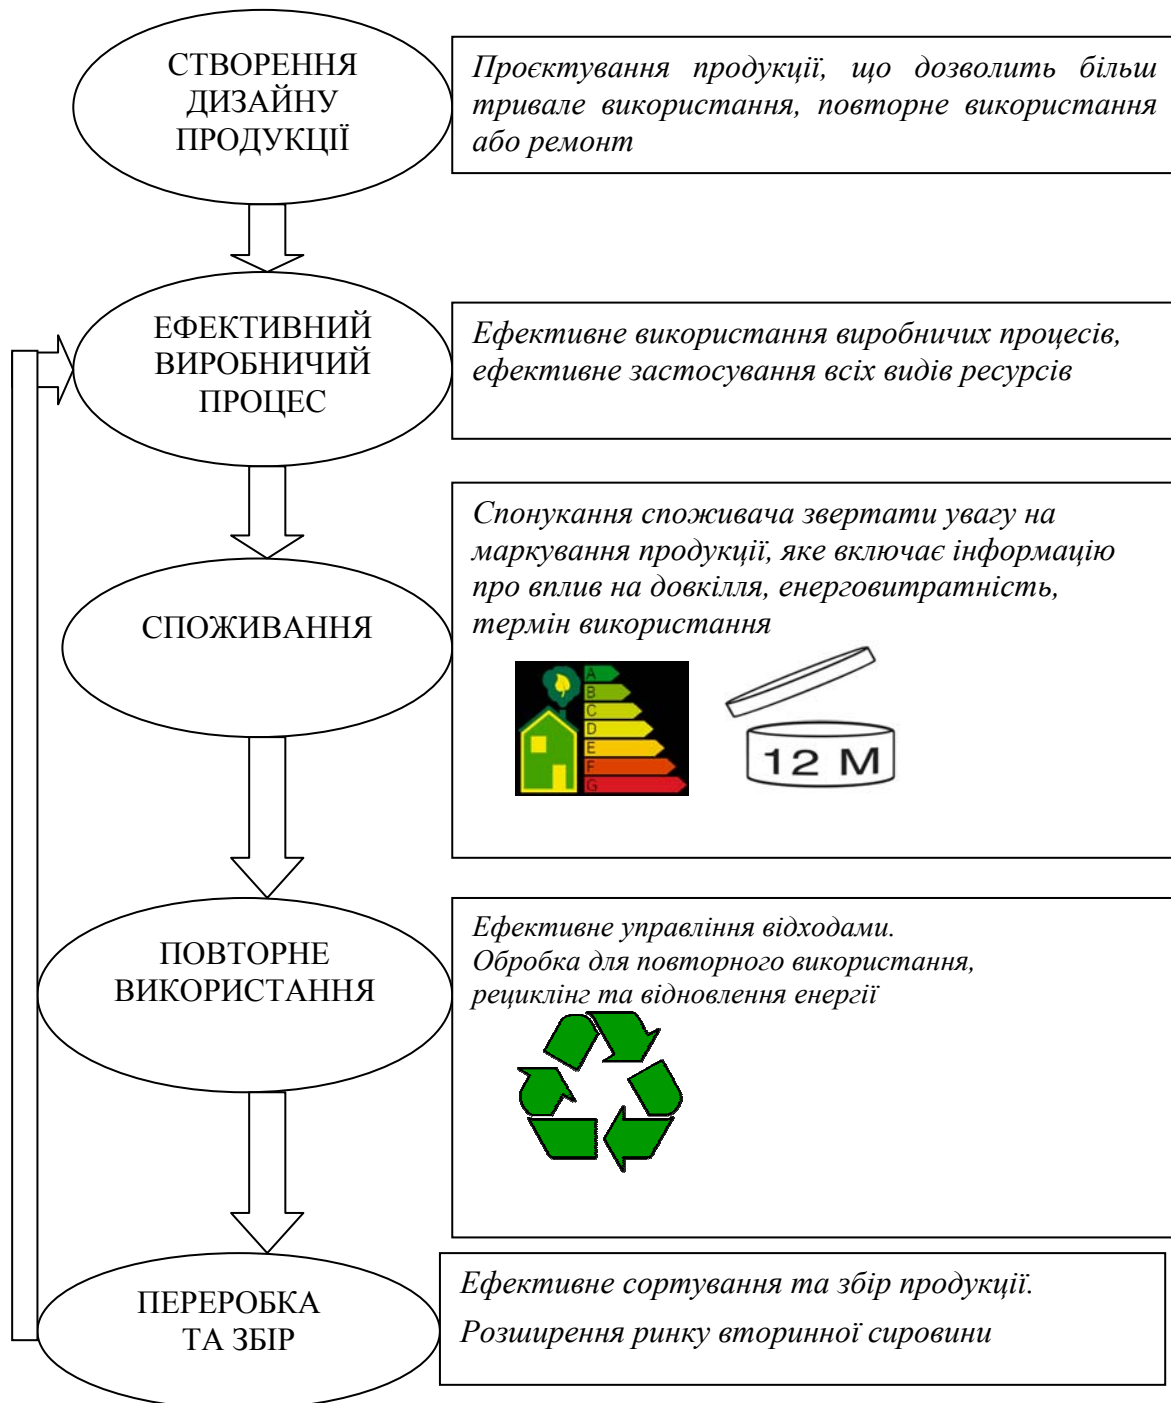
СТВОРЕННЯ ДИЗАЙНУ ПРОДУКЦІЇ

Проєктування продукції, що дозволить більш тривале використання, повторне використання або ремонт

ЕФЕКТИВНИЙ ВИРОБНИЧИЙ ПРОЦЕС

Ефективне використання виробничих процесів, ефективне застосування всіх видів ресурсів

СПОЖИВАННЯ

Спонукання споживача звертати увагу на маркування продукції, яке включає інформацію про вплив на довкілля, енерговитратність, термін використання

A
B
C
D
E
F
G

12 M

ПОВТОРНЕ ВИКОРИСТАННЯ

Ефективне управління відходами.
Обробка для повторного використання, рециклінг та відновлення енергії

ПЕРЕРОБКА ТА ЗБІР

Ефективне сортування та збір продукції.

Розширення ринку вторинної сировини